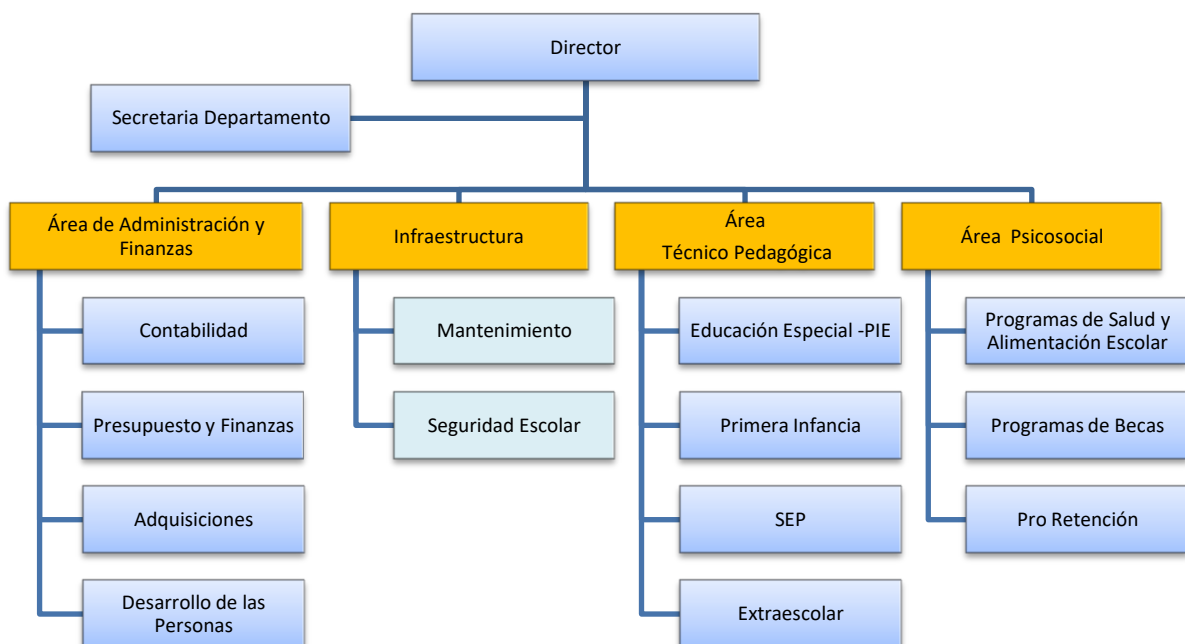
Director

Secretaria Departamento

Área de Administración y Finanzas

Contabilidad

Presupuesto y Finanzas

Adquisiciones

Desarrollo de las Personas

Infraestructura

Mantenimiento

Seguridad Escolar

Área Técnico Pedagógica

Educación Especial -PIE

Primera Infancia

SEP

Extraescolar

Área Psicosocial

Programas de Salud y Alimentación Escolar

Programas de Becas

Pro Retención